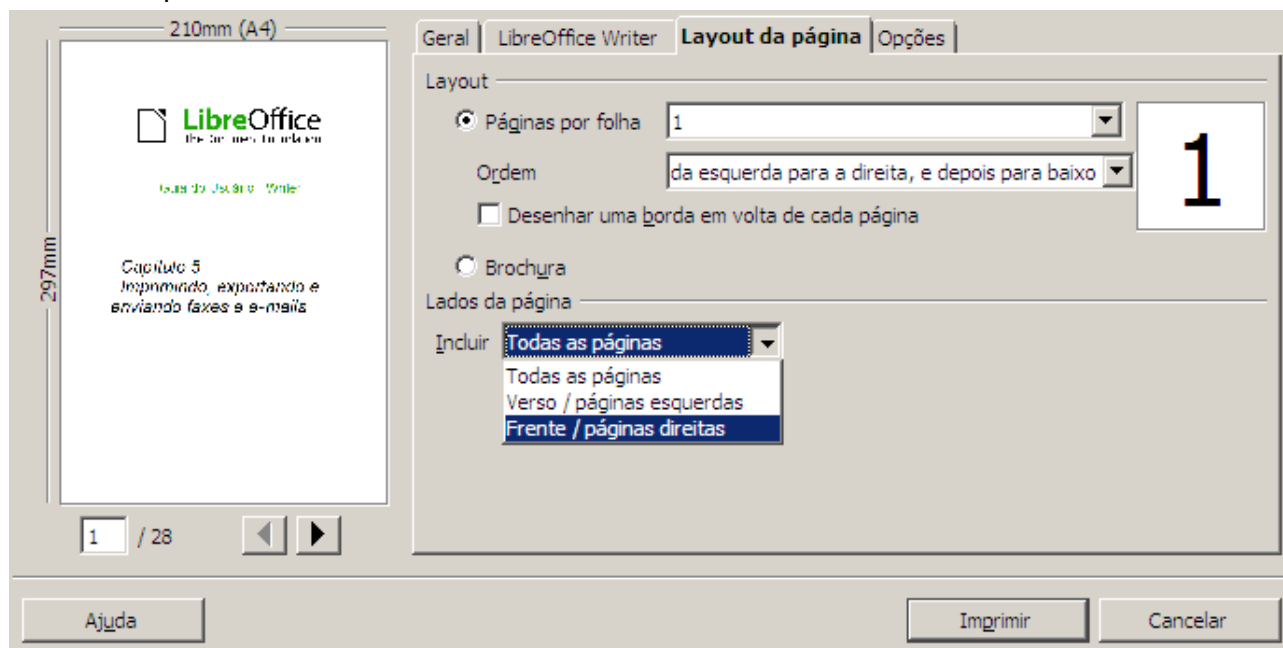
210mm (A4)

297mm

LibreOffice
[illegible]

Guia do Usuário Writer

Capítulo 5
Imprimindo, exportando e enviando faxes e e-mails

1 / 28

Geral | LibreOffice Writer | Layout da página | Opções

Layout

Páginas por folha 1

Ordem da esquerda para a direita, e depois para baixo

Desenhar uma borda em volta de cada página

1

Brochura

Lados da página

Incluir Todas as páginas

Todas as páginas
Verso / páginas esquerdas
Frente / páginas direitas

Ajuda

Imprimir

Cancelar